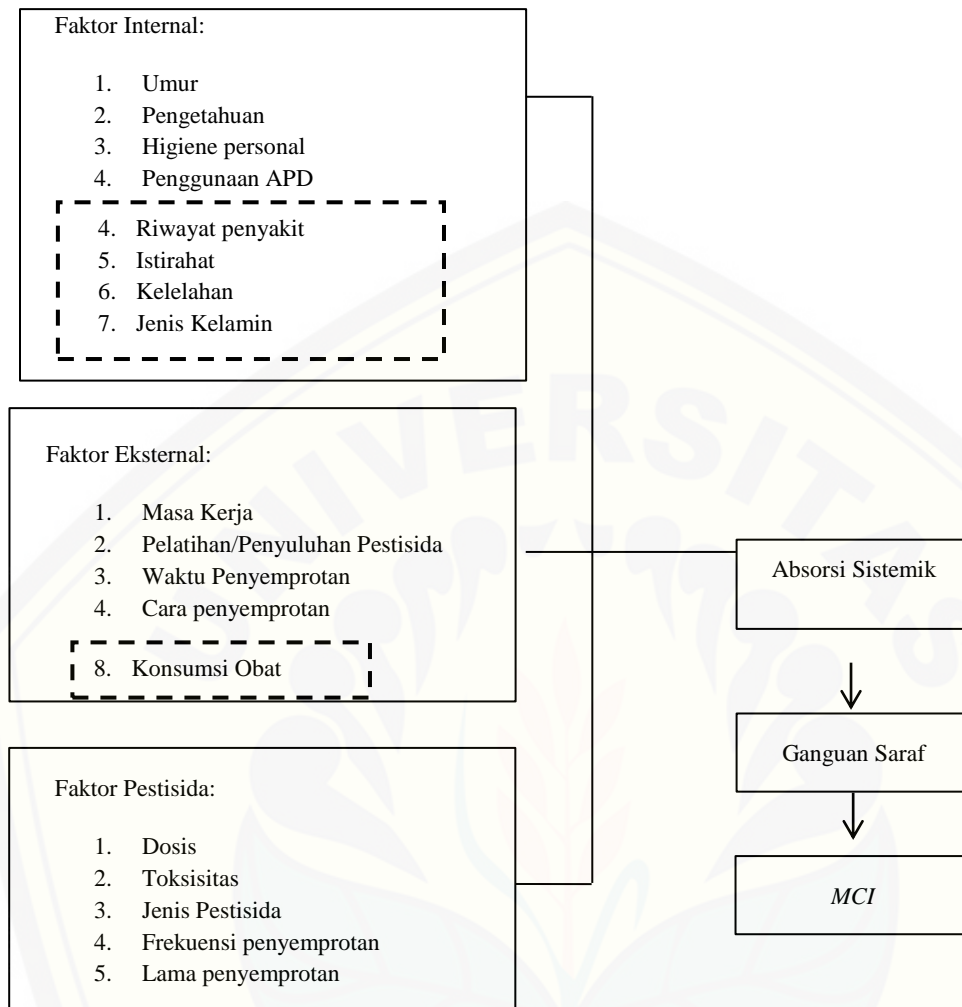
Faktor Internal:

1. Umur
2. Pengetahuan
3. Higiene personal
4. Penggunaan APD

4. Riwayat penyakit
5. Istirahat
6. Kelelahan
7. Jenis Kelamin

Faktor Eksternal:

1. Masa Kerja
2. Pelatihan/Penyuluhan Pestisida
3. Waktu Penyemprotan
4. Cara penyemprotan

8. Konsumsi Obat

Faktor Pestisida:

1. Dosis
2. Toksisitas
3. Jenis Pestisida
4. Frekuensi penyemprotan
5. Lama penyemprotan

Absorsi Sistemik

Ganguan Saraf

*MCI*